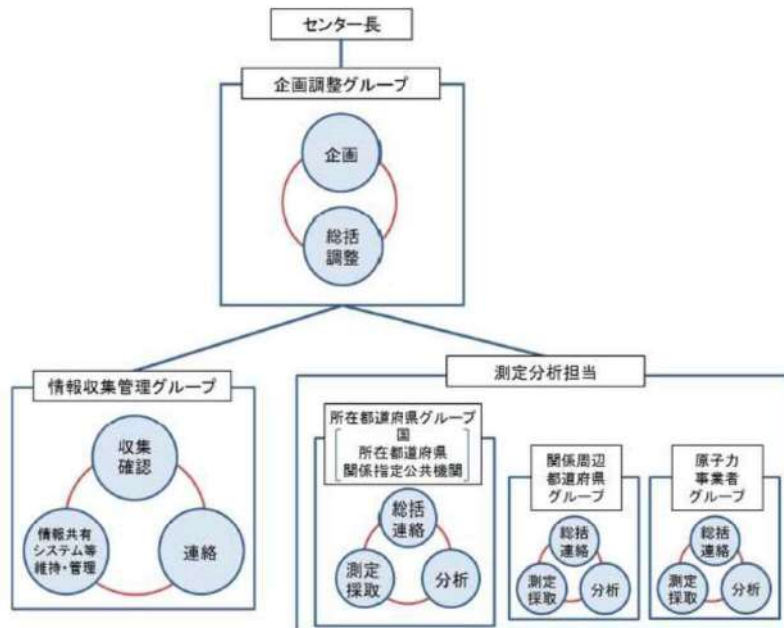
センター長

企画調整グループ

企画

総括
調整

情報収集管理グループ

収集
確認

情報共有
システム等
維持・管理

連絡

測定分析担当

所在都道府県グループ
国
所在都道府県
関係指定公共機関

総括
連絡

測定
採取

分析

関係周辺
都道府県
グループ

総括
連絡

測定
採取

分析

原子力
事業者
グループ

総括
連絡

測定
採取

分析